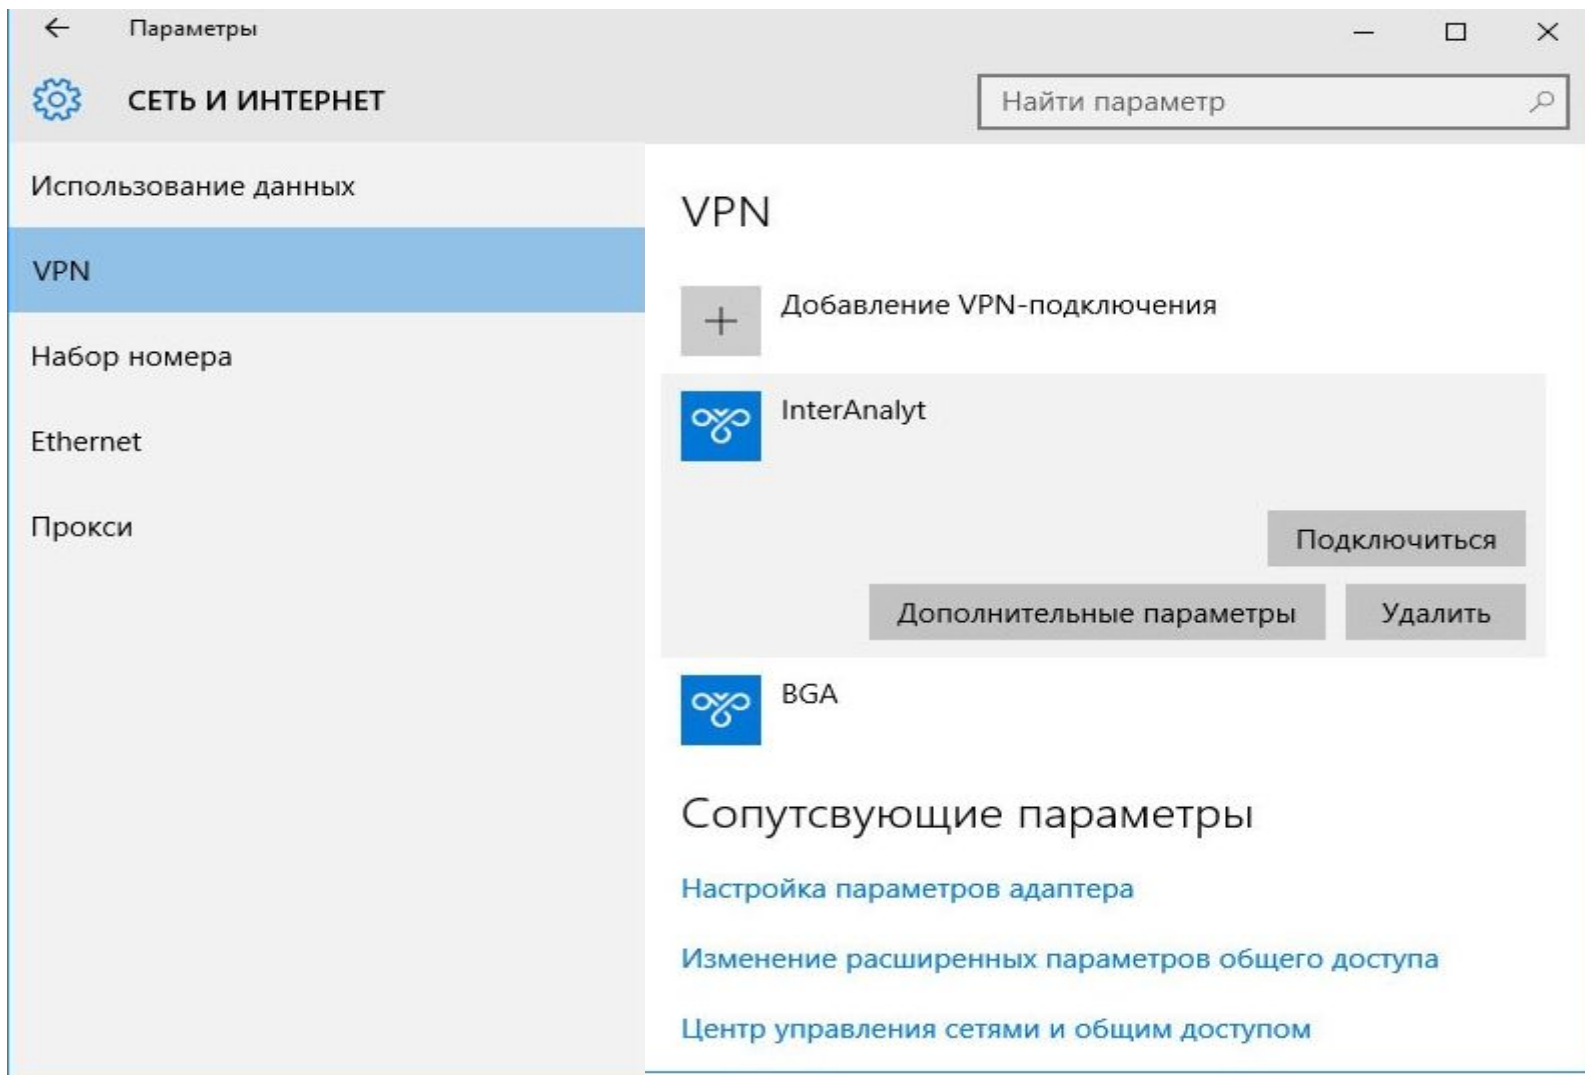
Параметры

СЕТЬ И ИНТЕРНЕТ

Найти параметр

Использование данных

VPN

Набор номера

Ethernet

Прокси

VPN

Добавление VPN-подключения

InterAnalyt

Подключиться

Дополнительные параметры

Удалить

BGA

Сопутсвующие параметры

Настройка параметров адаптера

Изменение расширенных параметров общего доступа

Центр управления сетями и общим доступом